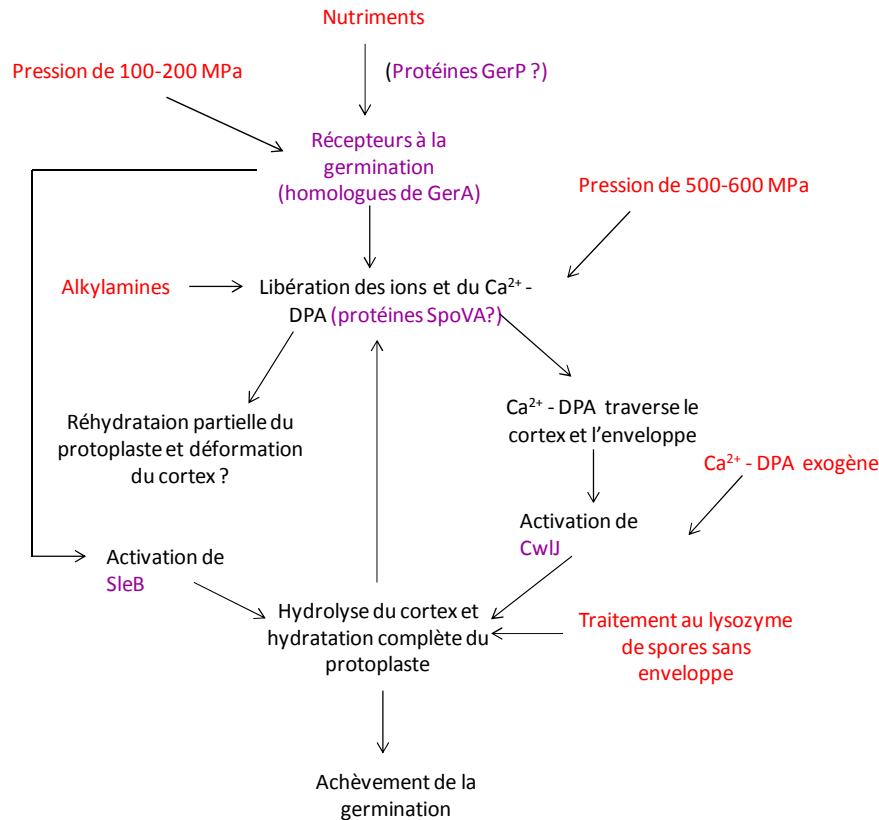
Nutriments

Pression de 100-200 MPa

(Protéines GerP ?)

Récepteurs à la germination (homologues de GerA)

Pression de 500-600 MPa

Alkylamines

Libération des ions et du $Ca^{2+}$ - DPA (protéines SpoVA?)

Réhydrataion partielle du protoplaste et déformation du cortex ?

$Ca^{2+}$ - DPA traverse le cortex et l'enveloppe

$Ca^{2+}$ - DPA exogène

Activation de CwlJ

Activation de SleB

Hydrolyse du cortex et hydratation complète du protoplaste

Traitement au lysozyme de spores sans enveloppe

Achèvement de la germination